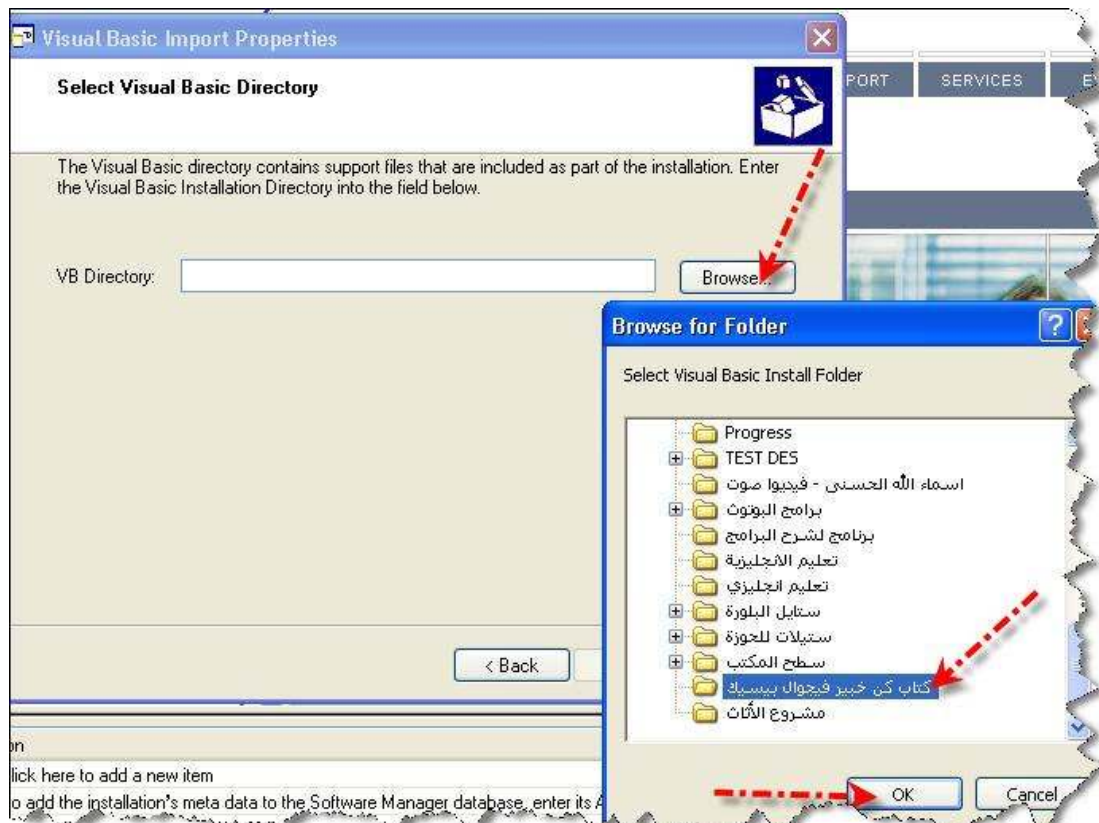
Visual Basic Import Properties

Select Visual Basic Directory

The Visual Basic directory contains support files that are included as part of the installation. Enter the Visual Basic Installation Directory into the field below.

VB Directory:

Browse...

PORT SERVICES E

< Back

Browse for Folder

Select Visual Basic Install Folder

Progress
TEST DES
اسماء الله الحسنى - فيديوا صوت
برامج البوتوث
برنامج لشرح البرامج
تعليم الانجليزية
تعليم انجليزي
ستايل البلورة
ستيلات للجوزة
سطح المكتب
كتاب كن خبير فيجوال بيسيك
مشروع الأثاث

OK Cancel

n
lick here to add a new item
o add the installation's meta data to the Software Manager database, enter its A